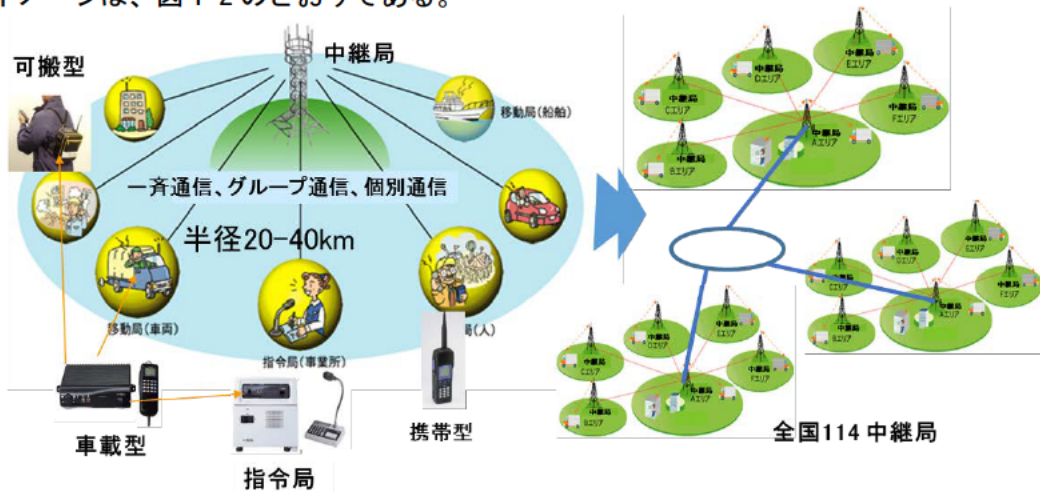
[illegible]ージは、図1-2のとおりである。

可搬型

中継局

移動局(船舶)

一斉通信、グループ通信、個別通信

半径20-40km

移動局(車両)

指令局(事業所)

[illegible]局(人)

車載型

指令局

携帯型

中継局
Cエリア
中継局
Dエリア
中継局
Eエリア
中継局
Fエリア
中継局
Aエリア
中継局
Bエリア

中継局
Cエリア
中継局
Dエリア
中継局
Eエリア
中継局
Fエリア
中継局
Aエリア
中継局
Bエリア

中継局
Cエリア
中継局
Dエリア
中継局
Eエリア
中継局
Fエリア
中継局
Aエリア
中継局
Bエリア

全国114 中継局